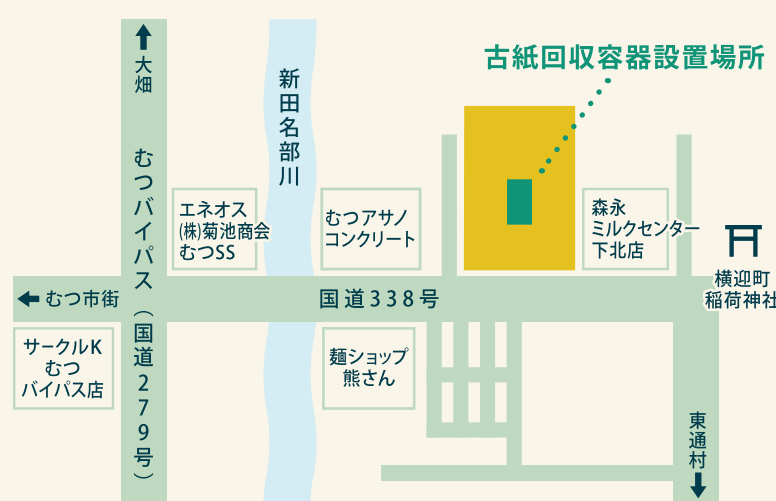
古紙回収容器設置場所

大畑

むつバイパス（国道279号）

新田名部川

エネオス
(株)菊池商会
むつSS

むつアサノ
コンクリート

森永
ミルクセンター
下北店

横迎町
稲荷神社

むつ市街

国道338号

サークルK
むつ
バイパス店

麺ショップ
熊さん

東通村